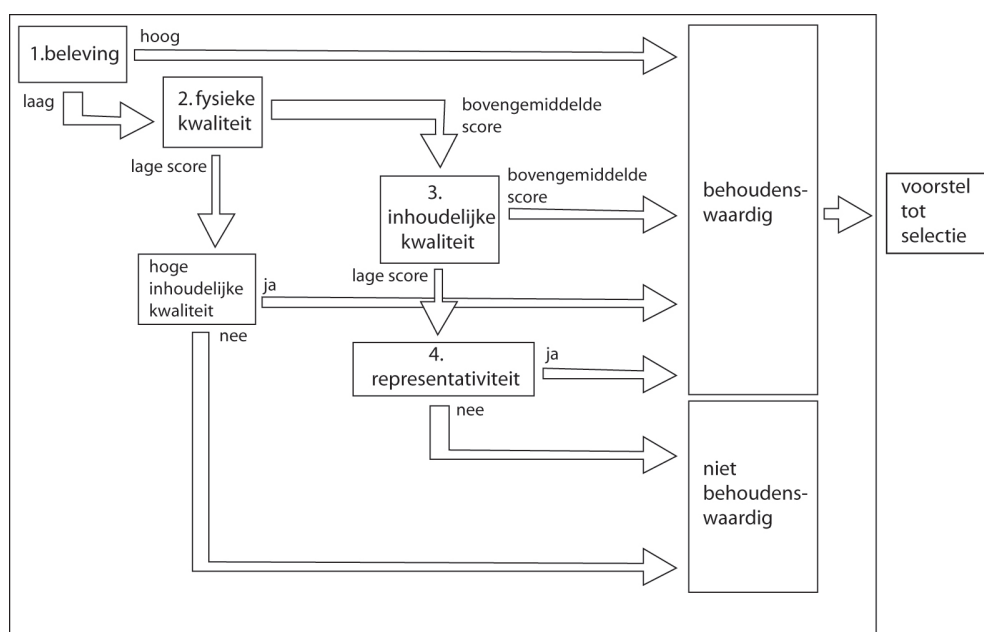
1.beleving

hoog

laag

2. fysieke kwaliteit

bovengemiddelde score

lage score

3. inhoudelijke kwaliteit

bovengemiddelde score

behoudenswaardig

voorstel tot selectie

hoge inhoudelijke kwaliteit

ja

lage score

nee

4. representativiteit

ja

nee

niet behoudenswaardig